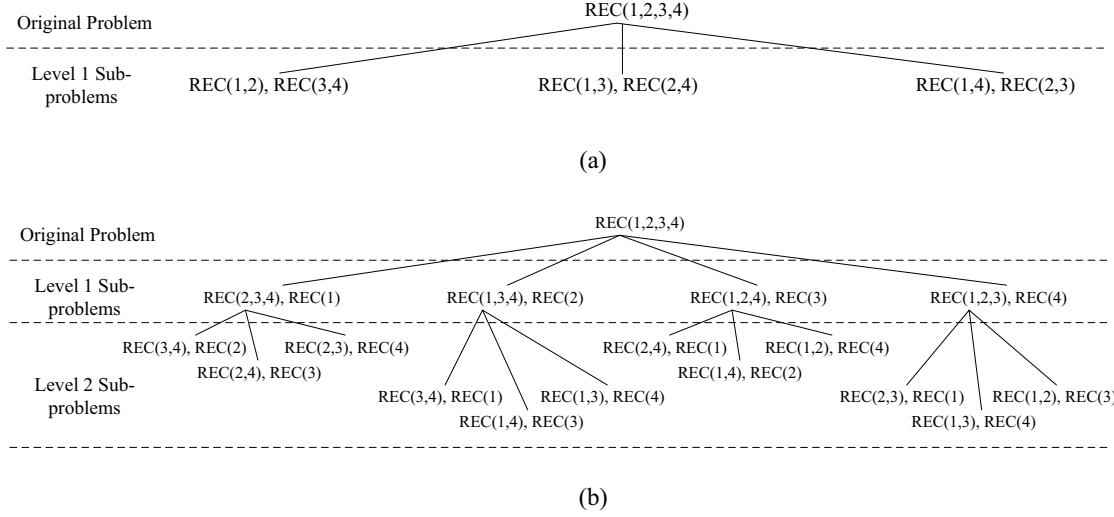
Original Problem

REC(1,2,3,4)

Level 1 Subproblems

REC(1,2), REC(3,4)

REC(1,3), REC(2,4)

REC(1,4), REC(2,3)

(a)

Original Problem

REC(1,2,3,4)

Level 1 Subproblems

REC(2,3,4), REC(1)

REC(1,3,4), REC(2)

REC(1,2,4), REC(3)

REC(1,2,3), REC(4)

Level 2 Subproblems

REC(3,4), REC(2)

REC(2,4), REC(3)

REC(2,3), REC(4)

REC(3,4), REC(1)

REC(1,4), REC(3)

REC(1,3), REC(4)

REC(2,4), REC(1)

REC(1,4), REC(2)

REC(1,2), REC(4)

REC(2,3), REC(1)

REC(1,3), REC(4)

REC(1,2), REC(3)

(b)